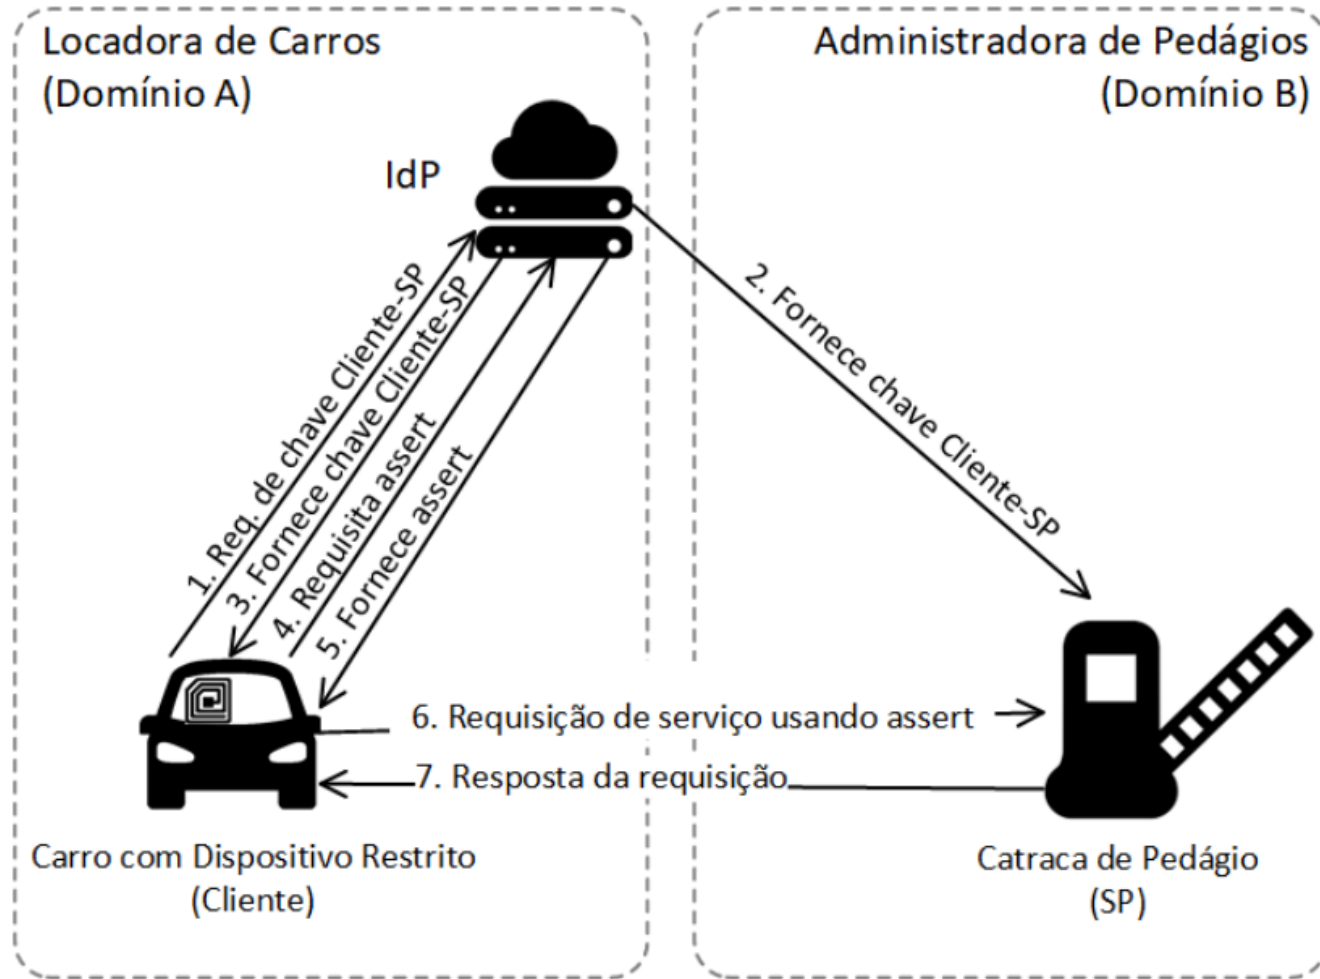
Locadora de Carros
(Domínio A)

Administradora de Pedágios
(Domínio B)

IdP

1. Req. de chave Cliente-SP
3. Fornece chave Cliente-SP
4. Requisita assert
5. Fornece assert

2. Fornece chave Cliente-SP

6. Requisição de serviço usando assert
7. Resposta da requisição

Carro com Dispositivo Restrito
(Cliente)

Catraca de Pedágio
(SP)